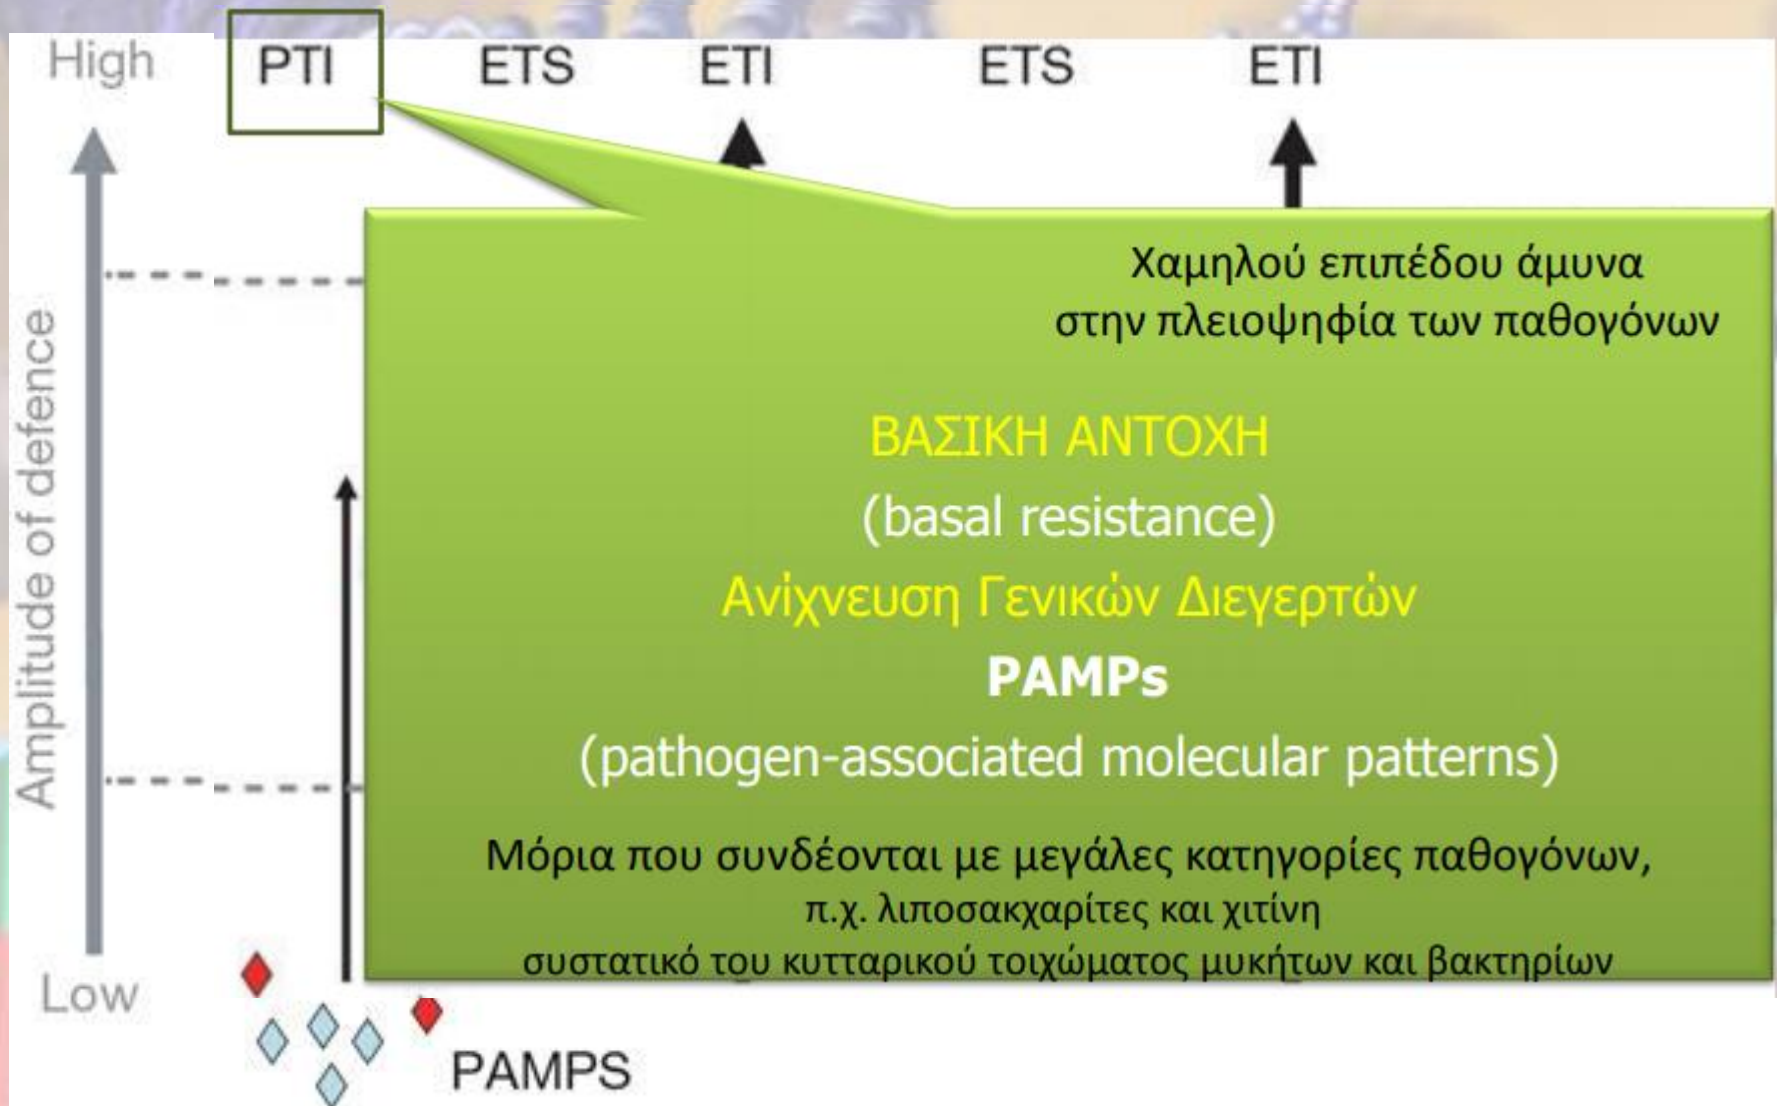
High

PTI ETS ETI ETS ETI

Amplitude of defence

Χαμηλού επιπέδου άμυνα στην πλειοψηφία των παθογόνων

ΒΑΣΙΚΗ ΑΝΤΟΧΗ

(basal resistance)

Ανίχνευση Γενικών Διεγερτών

PAMPs

(pathogen-associated molecular patterns)

Μόρια που συνδέονται με μεγάλες κατηγορίες παθογόνων, π.χ. λιποσακχαρίτες και χιτίνη συστατικό του κυτταρικού τοιχώματος μυκήτων και βακτηρίων

Low

PAMPS